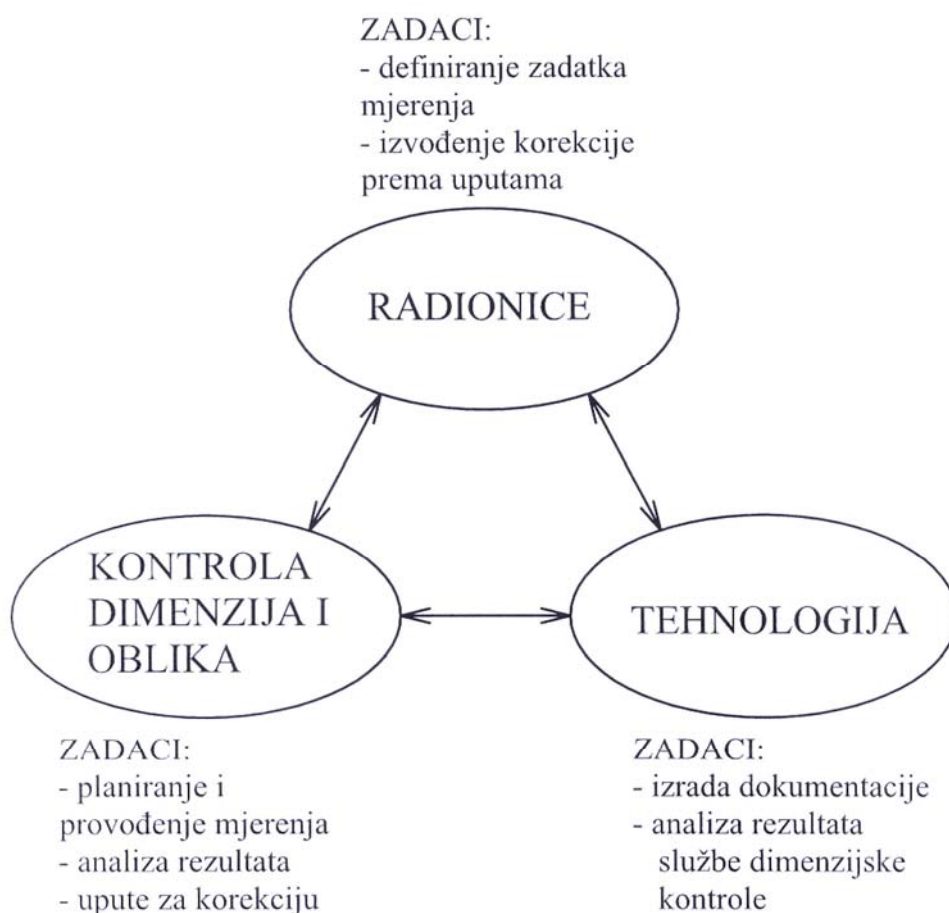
ZADACI:
- definiranje zadatka mjerenja
- izvođenje korekcije prema uputama

RADIONICE

KONTROLA DIMENZIJA I OBLIKA

TEHNOLOGIJA

ZADACI:
- planiranje i provođenje mjerenja
- analiza rezultata
- upute za korekciju

ZADACI:
- izrada dokumentacije
- analiza rezultata službe dimenzijske kontrole